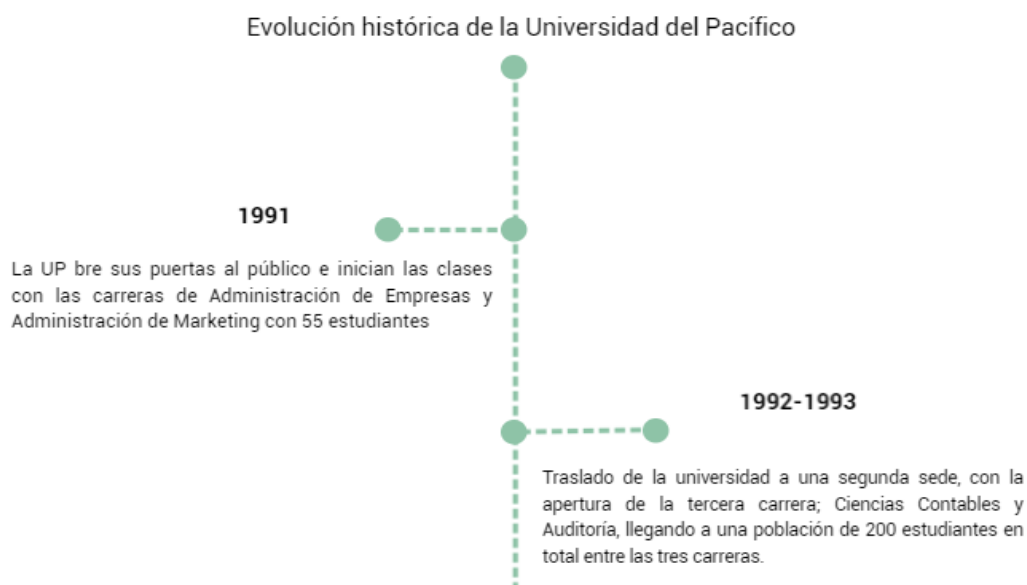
Evolución histórica de la Universidad del Pacífico

1991

La UP bre sus puertas al público e inician las clases con las carreras de Administración de Empresas y Administración de Marketing con 55 estudiantes

1992-1993

Traslado de la universidad a una segunda sede, con la apertura de la tercera carrera; Ciencias Contables y Auditoría, llegando a una población de 200 estudiantes en total entre las tres carreras.